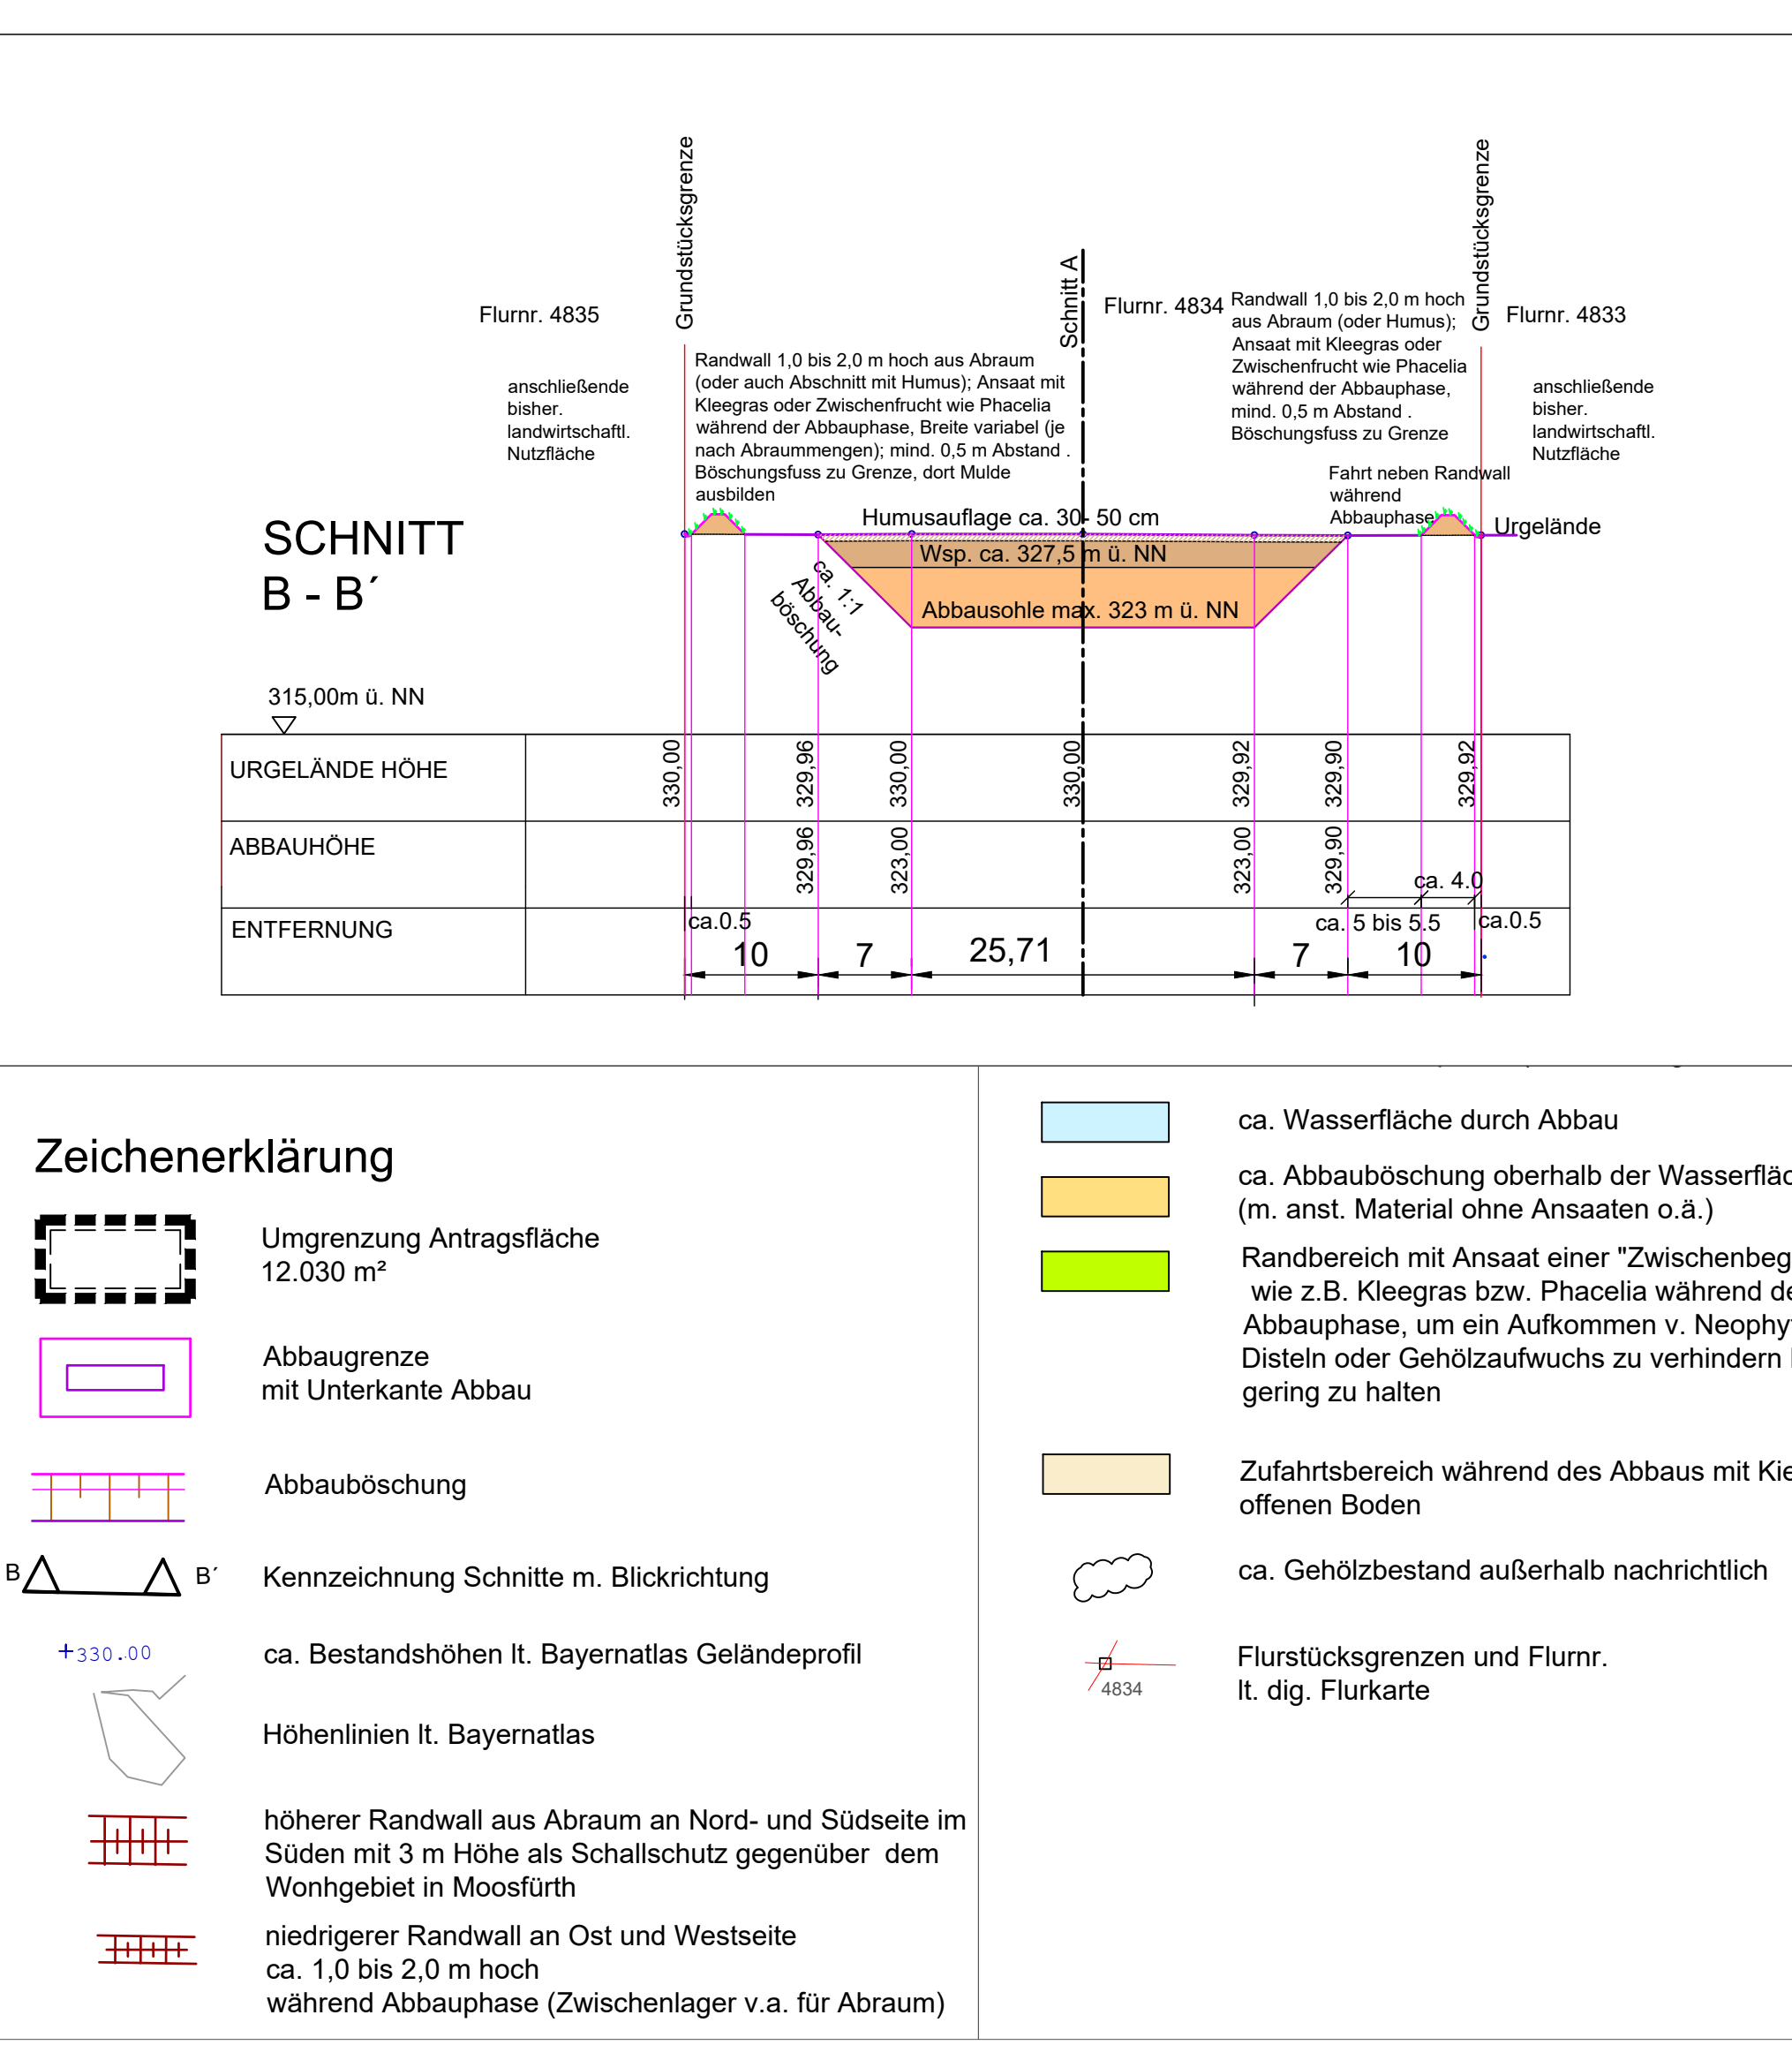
Grundstücksgrenze

Grundstücksgrenze

Schnitt A

Flurnr. 4835

Flurnr. 4834

Flurnr. 4833

anschließende bisher. landwirtschaftl. Nutzfläche

Randwall 1,0 bis 2,0 m hoch aus Abraum (oder auch Abschnitt mit Humus); Ansaat mit Kleegras oder Zwischenfrucht wie Phacelia während der Abbauphase, Breite variabel (je nach Abraummengen); mind. 0,5 m Abstand . Böschungsfuss zu Grenze, dort Mulde ausbilden

Randwall 1,0 bis 2,0 m hoch aus Abraum (oder Humus); Ansaat mit Kleegras oder Zwischenfrucht wie Phacelia während der Abbauphase, mind. 0,5 m Abstand . Böschungsfuss zu Grenze

anschließende bisher. landwirtschaftl. Nutzfläche

Fahrt neben Randwall während Abbauphase

SCHNITT
B - B´

Humusauflage ca. 30- 50 cm

Urgelände

Wsp. ca. 327,5 m ü. NN

ca. 1:1 Abbau-böschung

Abbausohle max. 323 m ü. NN

315,00m ü. NN

| URGELÄNDE HÖHE | 330,00 329,96 330,00 330,00 329,92 329,90 329,92 |
|---|---|
| ABBAUHÖHE | 329,96 323,00 323,00 329,90 ca. 4.0 |
| ENTFERNUNG | ca.0.5 10 7 25,71 7 ca. 5 bis 5.5 10 ca.0.5 |

Zeichenerklärung

Umgrenzung Antragsfläche
12.030 m²

Abbaugrenze
mit Unterkante Abbau

Abbauböschung

B B´ Kennzeichnung Schnitte m. Blickrichtung

+330.00 ca. Bestandshöhen lt. Bayernatlas Geländeprofil

Höhenlinien lt. Bayernatlas

höherer Randwall aus Abraum an Nord- und Südseite im Süden mit 3 m Höhe als Schallschutz gegenüber dem Wonhgebiet in Moosfürth

niedrigerer Randwall an Ost und Westseite
ca. 1,0 bis 2,0 m hoch
während Abbauphase (Zwischenlager v.a. für Abraum)

ca. Wasserfläche durch Abbau

ca. Abbauböschung oberhalb der Wasserfläc
(m. anst. Material ohne Ansaaten o.ä.)

Randbereich mit Ansaat einer "Zwischenbeg
wie z.B. Kleegras bzw. Phacelia während de
Abbauphase, um ein Aufkommen v. Neophy
Disteln oder Gehölzaufwuchs zu verhindern
gering zu halten

Zufahrtsbereich während des Abbaus mit Kie
offenen Boden

ca. Gehölzbestand außerhalb nachrichtlich

4834 Flurstücksgrenzen und Flurnr.
lt. dig. Flurkarte